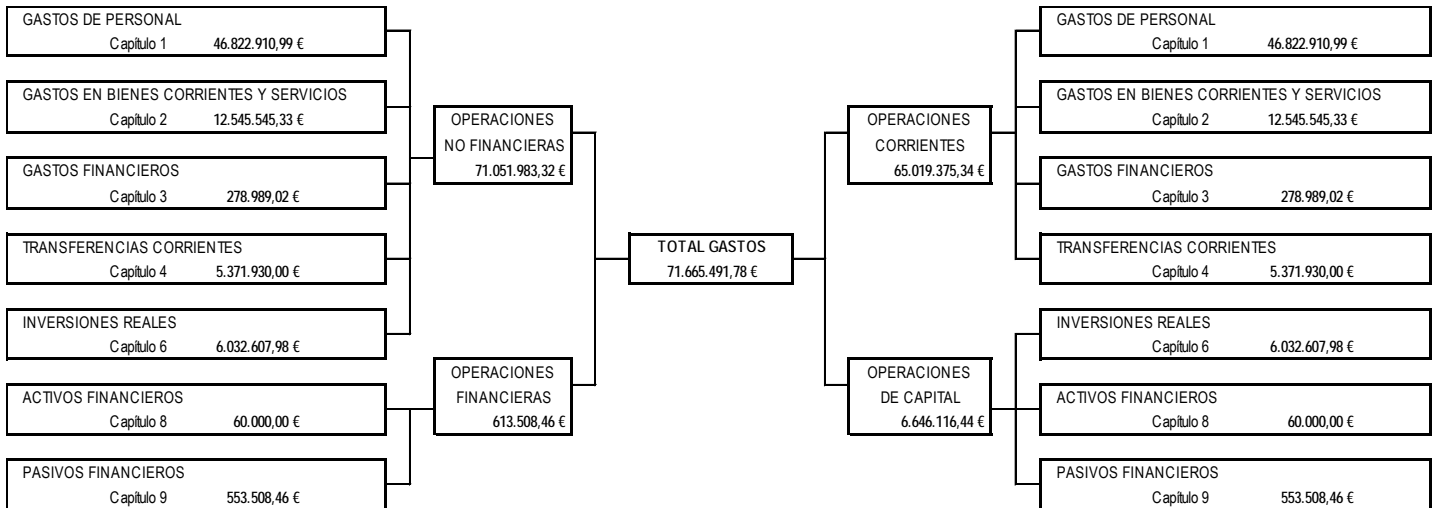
GASTOS DE PERSONAL
Capítulo 1 46.822.910,99 €

GASTOS EN BIENES CORRIENTES Y SERVICIOS
Capítulo 2 12.545.545,33 €

GASTOS FINANCIEROS
Capítulo 3 278.989,02 €

TRANSFERENCIAS CORRIENTES
Capítulo 4 5.371.930,00 €

INVERSIONES REALES
Capítulo 6 6.032.607,98 €

ACTIVOS FINANCIEROS
Capítulo 8 60.000,00 €

PASIVOS FINANCIEROS
Capítulo 9 553.508,46 €

OPERACIONES NO FINANCIERAS
71.051.983,32 €

OPERACIONES FINANCIERAS
613.508,46 €

TOTAL GASTOS
71.665.491,78 €

OPERACIONES CORRIENTES
65.019.375,34 €

OPERACIONES DE CAPITAL
6.646.116,44 €

GASTOS DE PERSONAL
Capítulo 1 46.822.910,99 €

GASTOS EN BIENES CORRIENTES Y SERVICIOS
Capítulo 2 12.545.545,33 €

GASTOS FINANCIEROS
Capítulo 3 278.989,02 €

TRANSFERENCIAS CORRIENTES
Capítulo 4 5.371.930,00 €

INVERSIONES REALES
Capítulo 6 6.032.607,98 €

ACTIVOS FINANCIEROS
Capítulo 8 60.000,00 €

PASIVOS FINANCIEROS
Capítulo 9 553.508,46 €